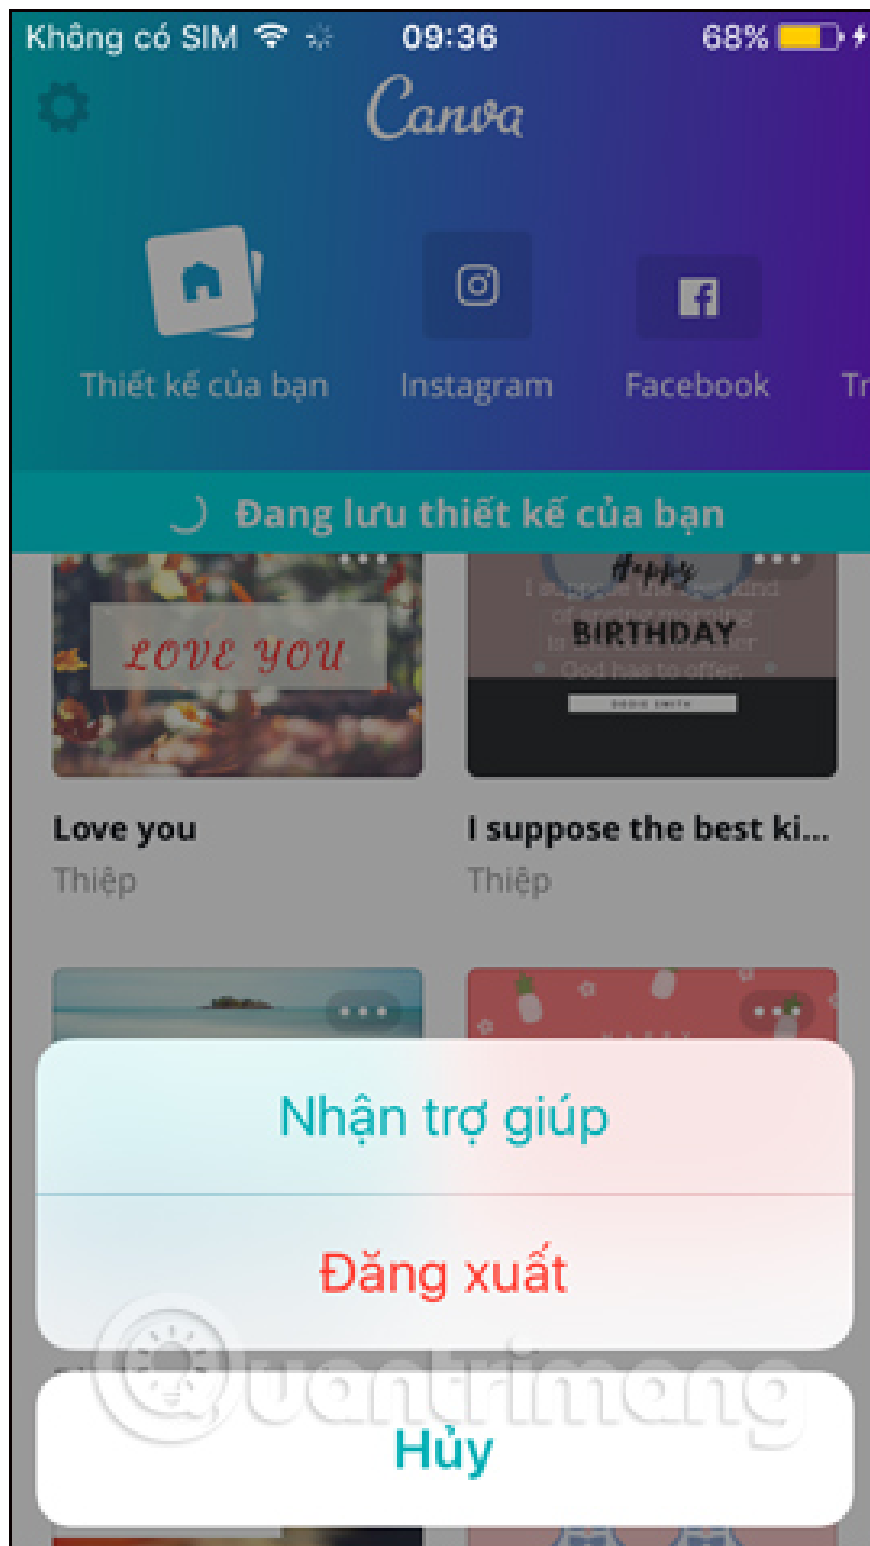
Không có SIM 09:36 68%

Canva

Thiết kế của bạn

Instagram

Facebook

Tr

Đang lưu thiết kế của bạn

LOVE YOU

Happy
BIRTHDAY
I suppose the best kind of spring morning is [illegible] God has to offer.

Love you
Thiệp

I suppose the best ki...
Thiệp

Nhận trợ giúp

Đăng xuất

Hủy

Quantrimang